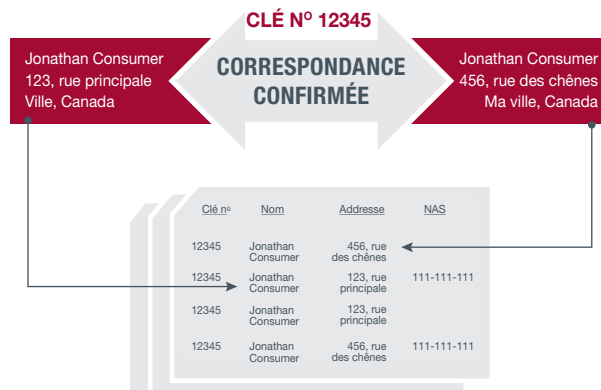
CLÉ Nº 12345

Jonathan Consumer
123, rue principale
Ville, Canada

CORRESPONDANCE CONFIRMÉE

Jonathan Consumer
456, rue des chênes
Ma ville, Canada

| Clé nº | Nom | Addresse | NAS |
|---|---|---|---|
| 12345 | Jonathan Consumer | 456, rue des chênes | |
| 12345 | Jonathan Consumer | 123, rue principale | 111-111-111 |
| 12345 | Jonathan Consumer | 123, rue principale | |
| 12345 | Jonathan Consumer | 456, rue des chênes | 111-111-111 |